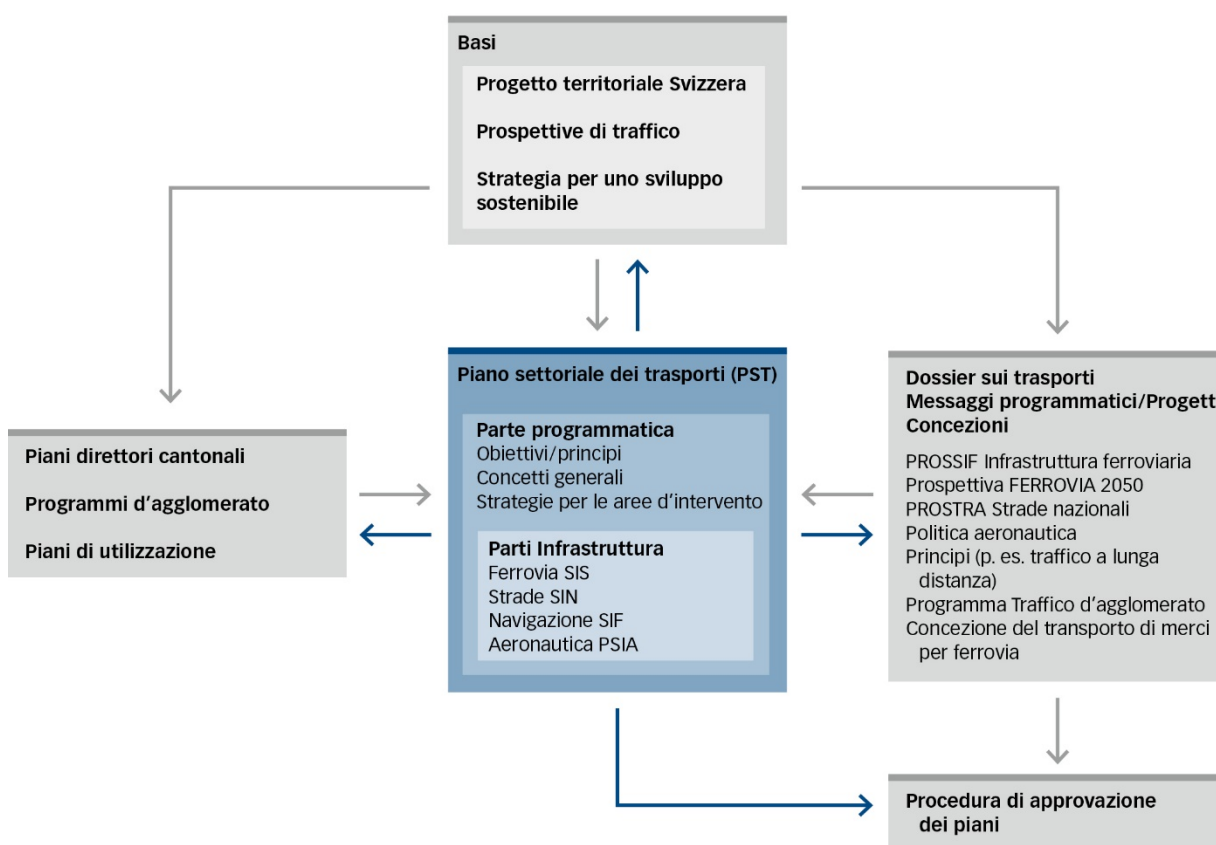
Basi

Progetto territoriale Svizzera

Prospettive di traffico

Strategia per uno sviluppo sostenibile

Piani direttori cantonali

Programmi d'agglomerato

Piani di utilizzazione

Piano settoriale dei trasporti (PST)

Parte programmatica
Obiettivi/principi
Concetti generali
Strategie per le aree d'intervento

Parti Infrastruttura
Ferrovia SIS
Strade SIN
Navigazione SIF
Aeronautica PSIA

Dossier sui trasporti
Messaggi programmatici/Progett
Concezioni

PROSSIF Infrastruttura ferroviaria
Prospettiva FERROVIA 2050
PROSTRA Strade nazionali
Politica aeronautica
Principi (p. es. traffico a lunga distanza)
Programma Traffico d'agglomerato
Concezione del transporto di merci per ferrovia

Procedura di approvazione dei piani